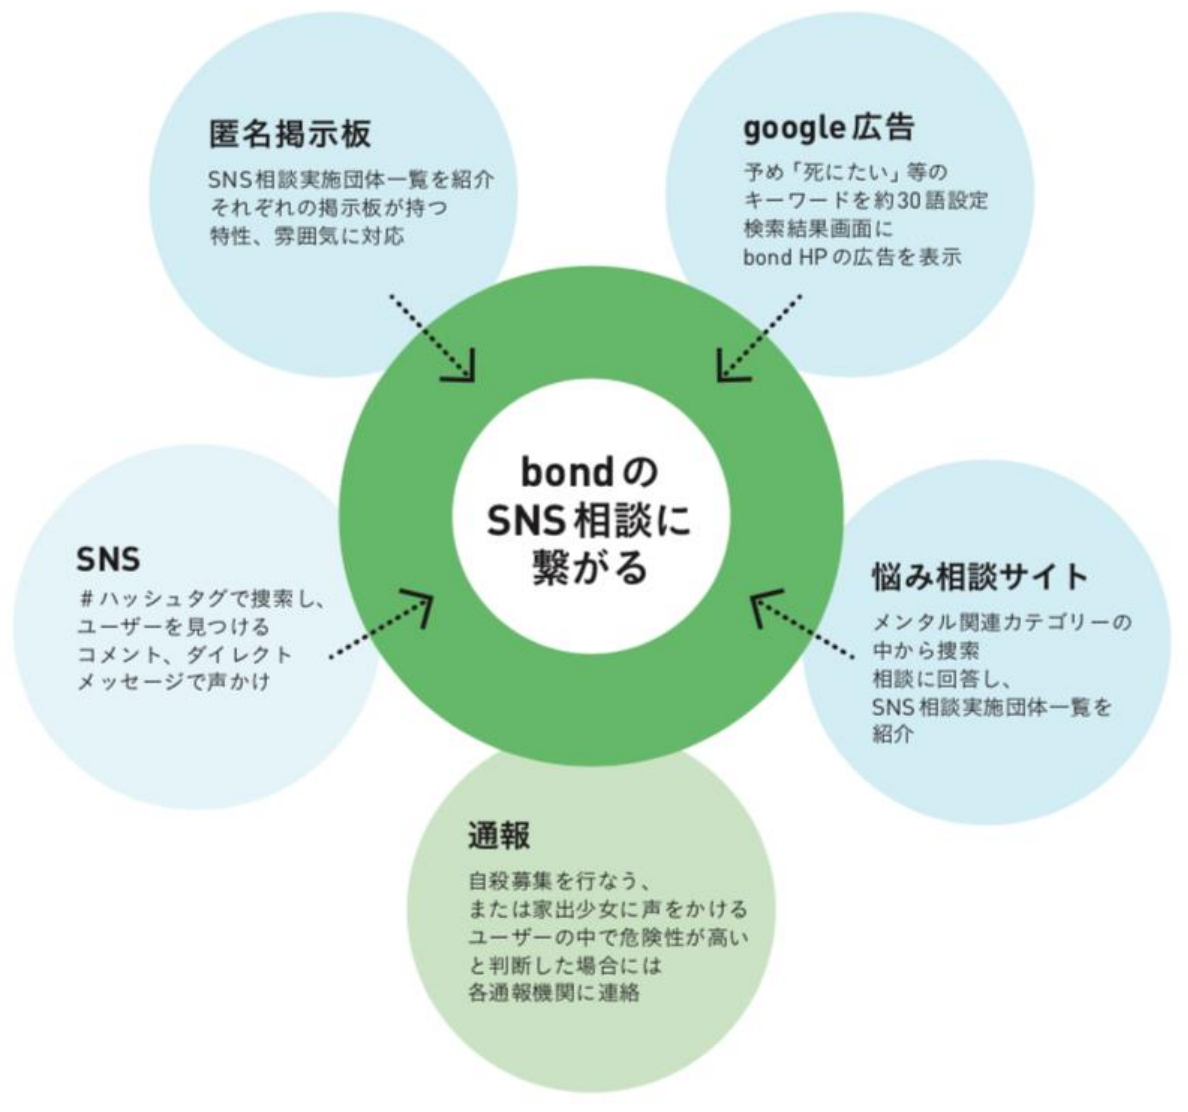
匿名掲示板

SNS相談実施団体一覧を紹介
それぞれの掲示板が持つ
特性、雰囲気に対応

google広告

予め「死にたい」等の
キーワードを約30語設定
検索結果画面に
bond HPの広告を表示

bondの
SNS相談に
繋がる

SNS

#ハッシュタグで捜索し、
ユーザーを見つける
コメント、ダイレクト
メッセージで声かけ

悩み相談サイト

メンタル関連カテゴリーの
中から捜索
相談に回答し、
SNS相談実施団体一覧を
紹介

通報

自殺募集を行なう、
または家出少女に声をかける
ユーザーの中で危険性が高い
と判断した場合には
各通報機関に連絡